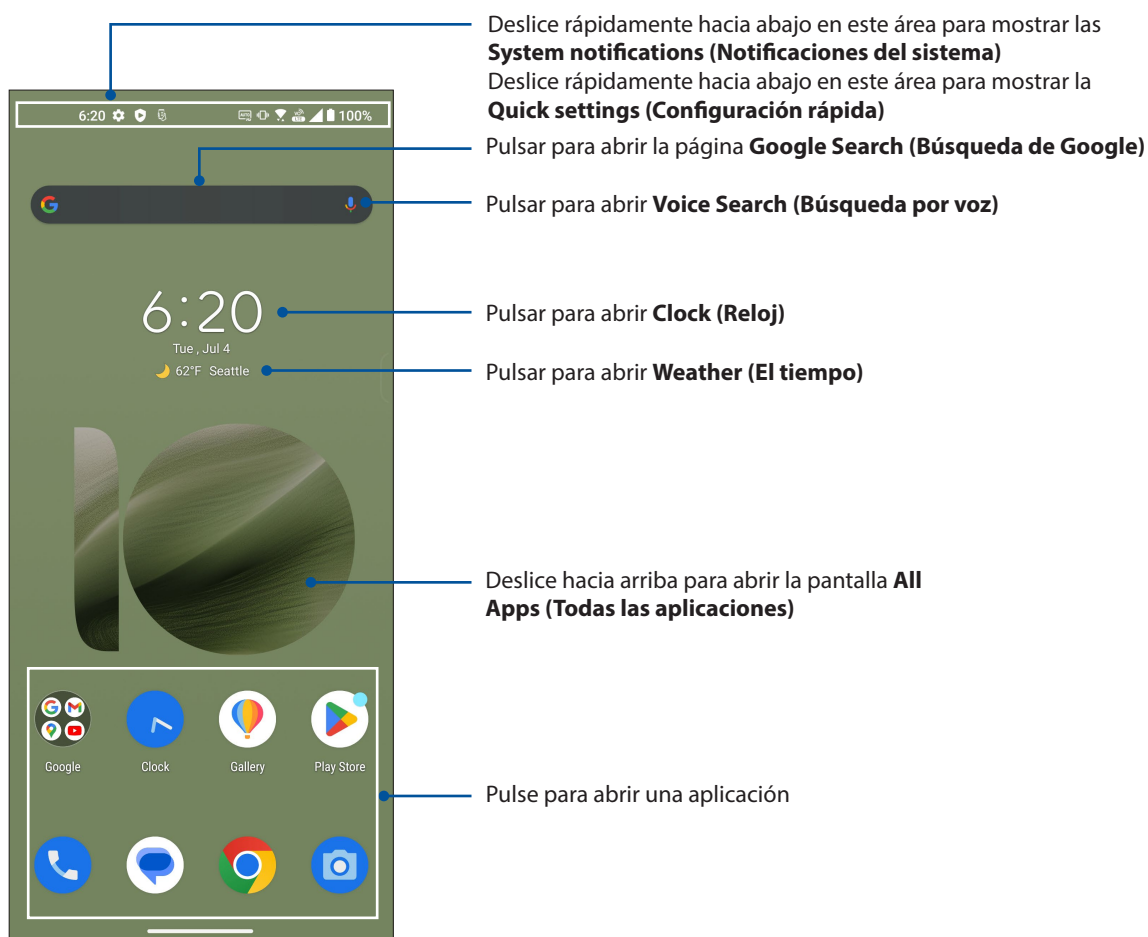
6:20

100%

Deslice rápidamente hacia abajo en este área para mostrar las **System notifications (Notificaciones del sistema)**
Deslice rápidamente hacia abajo en este área para mostrar la **Quick settings (Configuración rápida)**

Pulsar para abrir la página **Google Search (Búsqueda de Google)**

Pulsar para abrir **Voice Search (Búsqueda por voz)**

6:20
Tue , Jul 4
62°F Seattle

Pulsar para abrir **Clock (Reloj)**

Pulsar para abrir **Weather (El tiempo)**

Deslice hacia arriba para abrir la pantalla **All Apps (Todas las aplicaciones)**

Google Clock Gallery Play Store

Pulse para abrir una aplicación